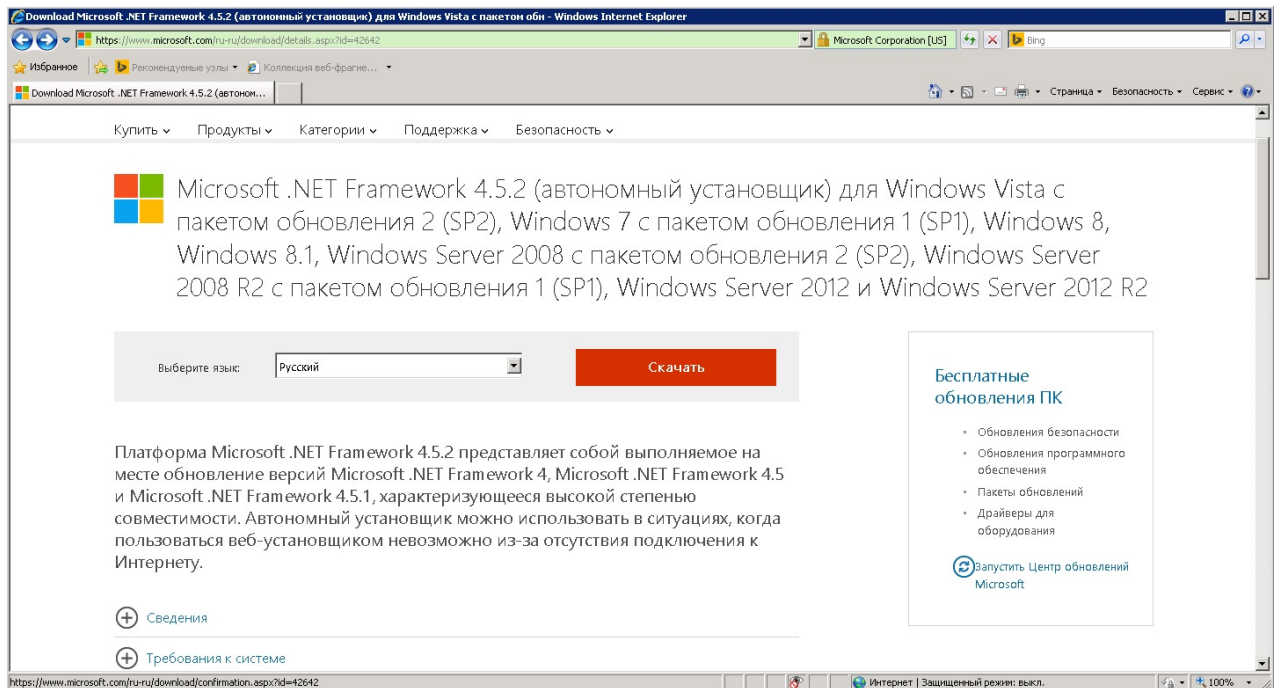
Download Microsoft .NET Framework 4.5.2 (автономный установщик) для Windows Vista с пакетом обн - Windows Internet Explorer

https://www.microsoft.com/ru-ru/download/details.aspx?id=42642

Microsoft Corporation [US]

Bing

Избранное

Рекомендуемые узлы ▾

Коллекция веб-фрагме... ▾

Download Microsoft .NET Framework 4.5.2 (автоном...

Страница ▾ Безопасность ▾ Сервис ▾

Купить ⌄ Продукты ⌄ Категории ⌄ Поддержка ⌄ Безопасность ⌄

Microsoft .NET Framework 4.5.2 (автономный установщик) для Windows Vista с пакетом обновления 2 (SP2), Windows 7 с пакетом обновления 1 (SP1), Windows 8, Windows 8.1, Windows Server 2008 с пакетом обновления 2 (SP2), Windows Server 2008 R2 с пакетом обновления 1 (SP1), Windows Server 2012 и Windows Server 2012 R2

Выберите язык: Русский

Скачать

Платформа Microsoft .NET Framework 4.5.2 представляет собой выполняемое на месте обновление версий Microsoft .NET Framework 4, Microsoft .NET Framework 4.5 и Microsoft .NET Framework 4.5.1, характеризующееся высокой степенью совместимости. Автономный установщик можно использовать в ситуациях, когда пользоваться веб-установщиком невозможно из-за отсутствия подключения к Интернету.

Сведения

Требования к системе

Бесплатные обновления ПК

• Обновления безопасности
• Обновления программного обеспечения
• Пакеты обновлений
• Драйверы для оборудования

Запустить Центр обновлений Microsoft

https://www.microsoft.com/ru-ru/download/confirmation.aspx?id=42642

Интернет | Защищенный режим: выкл.

100%